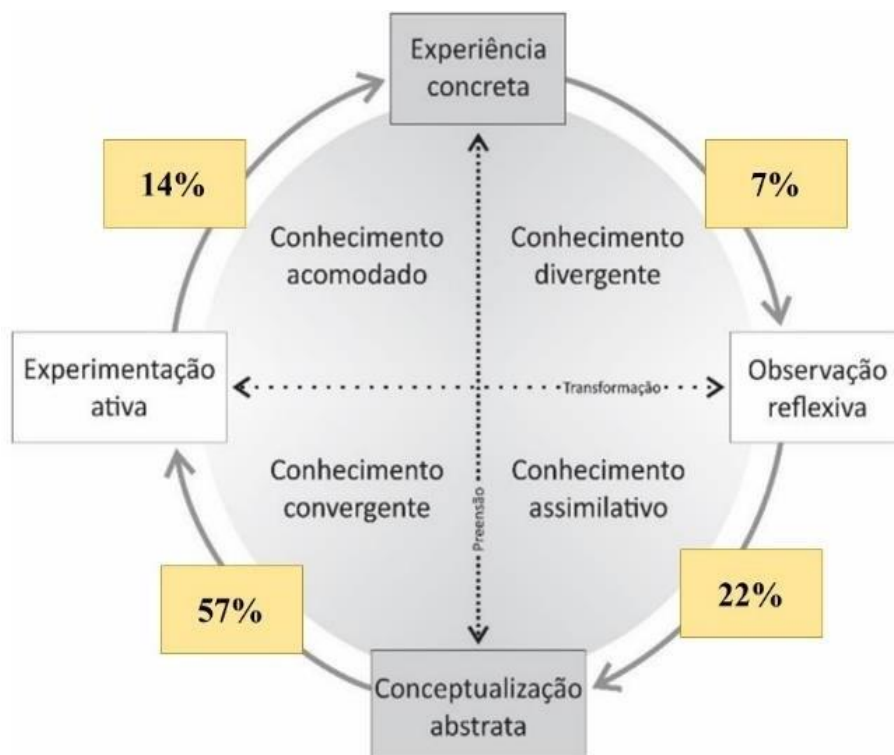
Experiência concreta

14%

7%

Conhecimento acomodado

Conhecimento divergente

Experimentação ativa

Transformação

Observação reflexiva

Conhecimento convergente

Preensão

Conhecimento assimilativo

57%

22%

Conceptualização abstrata